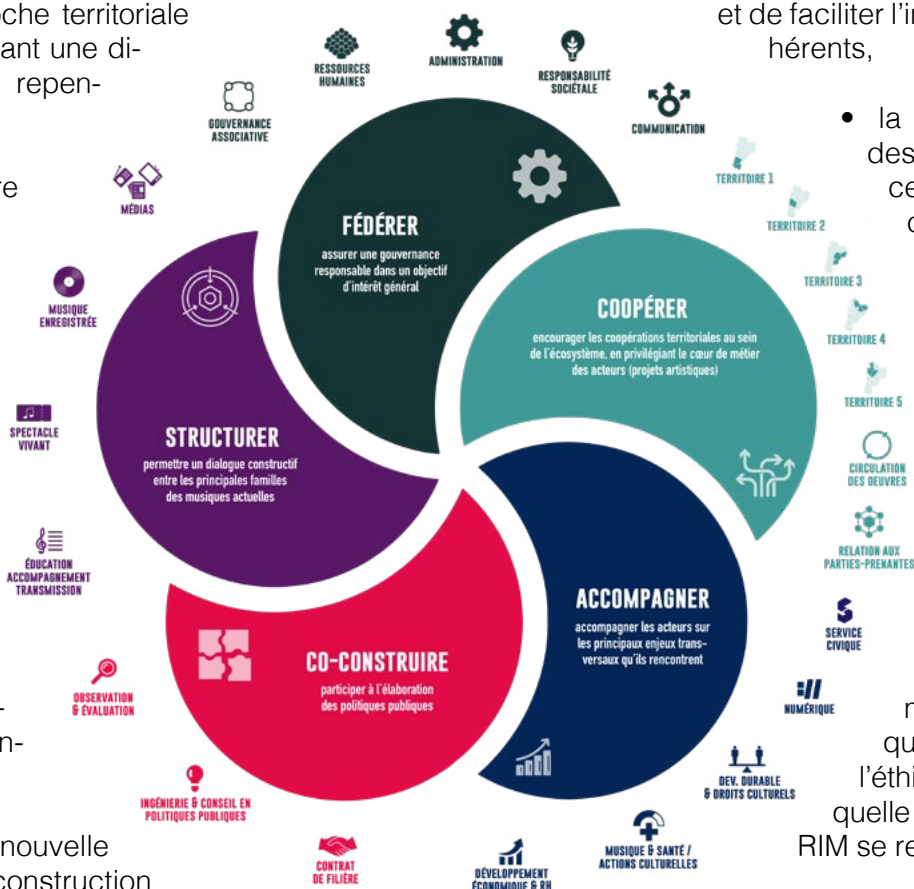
oche territoriale ant une di- repen-

re

-
n-

nouvelle
construction

et de faciliter l'i
hérents,

• la
des
ce
c

n
qu
l'éthi
quelle
RIM se re

RESSOURCES HUMAINES

ADMINISTRATION

RESPONSABILITÉ SOCIÉTALE

GOUVERNANCE ASSOCIATIVE

COMMUNICATION

MÉDIAS

TERRITOIRE 1

TERRITOIRE 2

TERRITOIRE 3

TERRITOIRE 4

TERRITOIRE 5

FÉDÉRER

assurer une gouvernance responsable dans un objectif d'intérêt général

COOPÉRER

encourager les coopérations territoriales au sein de l'écosystème, en privilégiant le cœur de métier des acteurs (projets artistiques)

MUSIQUE ENREGISTRÉE

SPECTACLE VIVANT

STRUCTURER

permettre un dialogue constructif entre les principales familles des musiques actuelles

CIRCULATION DES OEUVRES

RELATION AUX PARTIES-PRENANTES

ÉDUCATION ACCOMPAGNEMENT TRANSMISSION

ACCOMPAGNER

accompagner les acteurs sur les principaux enjeux transversaux qu'ils rencontrent

SERVICE CIVIQUE

CO-CONSTRUIRE

participer à l'élaboration des politiques publiques

OBSERVATION & ÉVALUATION

NUMÉRIQUE

DEV. DURABLE & DROITS CULTURELS

INGÉNIERIE & CONSEIL EN POLITIQUES PUBLIQUES

CONTRAT DE FILIÈRE

DÉVELOPPEMENT ÉCONOMIQUE & RH

MUSIQUE & SANTÉ / ACTIONS CULTURELLES